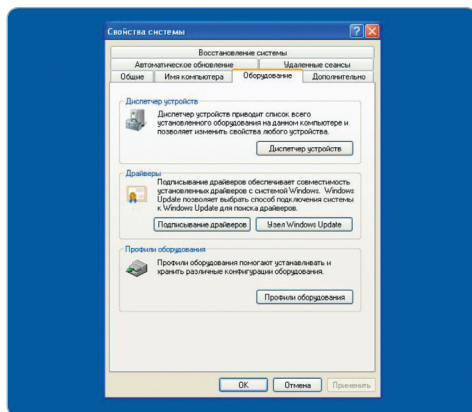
Свойства системы

Восстановление системы
Автоматическое обновление
Удаленные сеансы
Общие
Имя компьютера
Оборудование
Дополнительно

Диспетчер устройств
Диспетчер устройств приводит список всего установленного оборудования на данном компьютере и позволяет изменить свойства любого устройства.
Диспетчер устройств

Драйверы
Подписывание драйверов обеспечивает совместимость установленных драйверов с системой Windows. Windows Update позволяет выбрать способ подключения системы к Windows Update для поиска драйверов.
Подписывание драйверов
Узел Windows Update

Профили оборудования
Профили оборудования помогают устанавливать и хранить различные конфигурации оборудования.
Профили оборудования

OK
Отмена
Применить